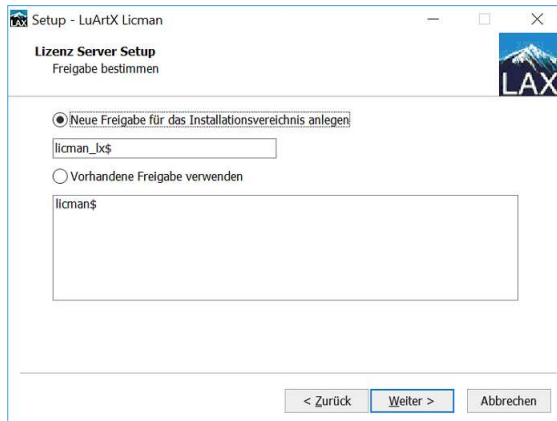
Setup - LuArtX Licman

Lizenz Server Setup
Freigabe bestimmen

LAX

Neue Freigabe für das Installationsvereichnis anlegen

licman_lx$

Vorhandene Freigabe verwenden

licman$

< Zurück
Weiter >
Abbrechen